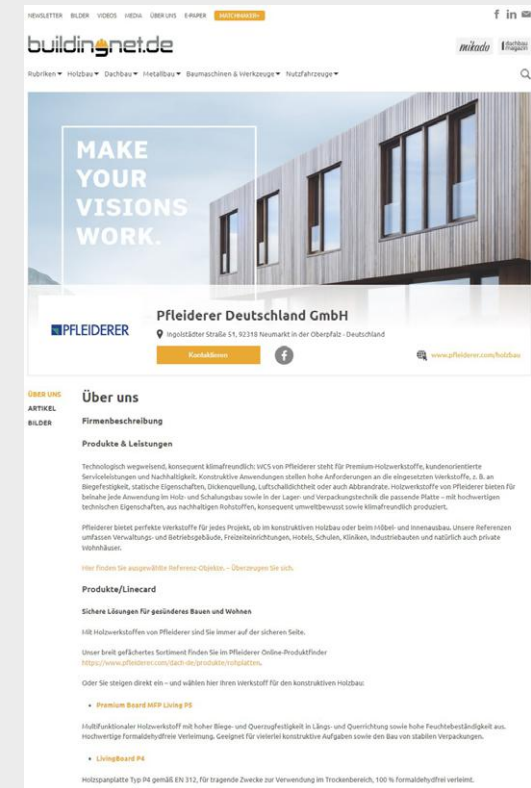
NEWSLETTER BILDER VIDEOS MEDIA ÜBER UNS E-PAPER MATCHMAKER+

buildingnet.de

mikado dachbau magazin

Rubriken ▾ Holzbau ▾ Dachbau ▾ Metallbau ▾ Baumaschinen & Werkzeuge ▾ Nutzfahrzeuge ▾

MAKE YOUR VISIONS WORK.

PFLEIDERER

Pfleiderer Deutschland GmbH

Ingolstädter Straße 51, 92318 Neumarkt in der Oberpfalz - Deutschland

Kontaktieren

www.pfleiderer.com/holzbau

ÜBER UNS
ARTIKEL
BILDER

Über uns

Firmenbeschreibung

Produkte & Leistungen

Technologisch wegweisend, konsequent klimafreundlich: WCS von Pfleiderer steht für Premium-Holzwerkstoffe, kundenorientierte Serviceleistungen und Nachhaltigkeit. Konstruktive Anwendungen stellen hohe Anforderungen an die eingesetzten Werkstoffe, z. B. an Biegefestigkeit, statische Eigenschaften, Dickenquellung, Luftschalldichtheit oder auch Abbrandrate. Holzwerkstoffe von Pfleiderer bieten für beinahe jede Anwendung im Holz- und Schalungsbau sowie in der Lager- und Verpackungstechnik die passende Platte – mit hochwertigen technischen Eigenschaften, aus nachhaltigen Rohstoffen, konsequent umweltbewusst sowie klimafreundlich produziert.

Pfleiderer bietet perfekte Werkstoffe für jedes Projekt, ob im konstruktiven Holzbau oder beim Möbel- und Innenausbau. Unsere Referenzen umfassen Verwaltungs- und Betriebsgebäude, Freizeiteinrichtungen, Hotels, Schulen, Kliniken, Industriebauten und natürlich auch private Wohnhäuser.

Hier finden Sie ausgewählte Referenz-Objekte. – Überzeugen Sie sich.

Produkte/Linecard

Sichere Lösungen für gesünderes Bauen und Wohnen

Mit Holzwerkstoffen von Pfleiderer sind Sie immer auf der sicheren Seite.

Unser breit gefächertes Sortiment finden Sie im Pfleiderer Online-Produktfinder https://www.pfleiderer.com/dach-de/produkte/rohplatten.

Oder Sie steigen direkt ein – und wählen hier Ihren Werkstoff für den konstruktiven Holzbau:

• Premium Board MFP Living P5

Multifunktionaler Holzwerkstoff mit hoher Biege- und Querzugfestigkeit in Längs- und Querrichtung sowie hohe Feuchtebeständigkeit aus. Hochwertige formaldehydfreie Verleimung. Geeignet für vielerlei konstruktive Aufgaben sowie den Bau von stabilen Verpackungen.

• LivingBoard P4

Holzspanplatte Typ P4 gemäß EN 312, für tragende Zwecke zur Verwendung im Trockenbereich, 100 % formaldehydfrei verleimt.